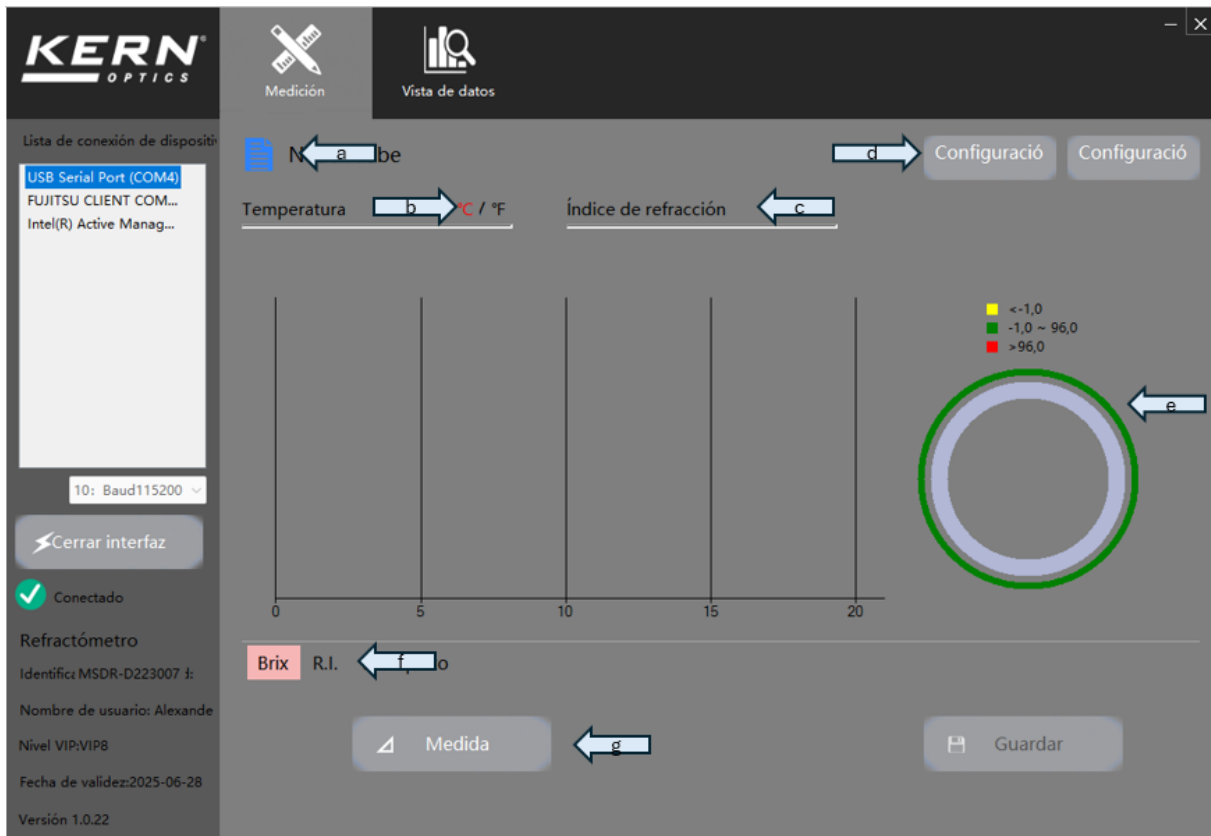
KERN OPTICS

Medición

Vista de datos

Lista de conexión de dispositi

USB Serial Port (COM4)
FUJITSU CLIENT COM...
Intel(R) Active Manag...

10: Baud115200

Cerrar interfaz

Conectado

Refractómetro

Identific: MSDR-D223007 ł:

Nombre de usuario: Alexande

Nivel VIP:VIP8

Fecha de validez:2025-06-28

Versión 1.0.22

N a be

d

Configuració

Configuració

Temperatura b °C / °F

Índice de refracción c

<-1,0
-1,0 ~ 96,0
>96,0

e

0 5 10 15 20

Brix R.I. f o

Medida g

Guardar